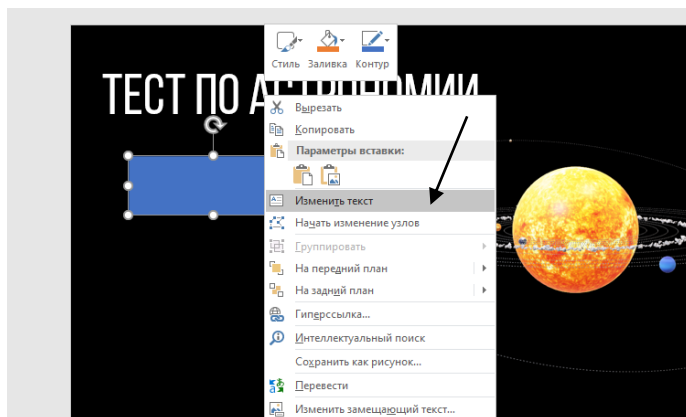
Стиль Заливка Контур

ТЕСТ ПО А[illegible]ОМИИ

Вырезать
Копировать
Параметры вставки:
Изменить текст
Начать изменение узлов
Группировать
На передний план
На задний план
Гиперссылка...
Интеллектуальный поиск
Сохранить как рисунок...
Перевести
Изменить замещающий текст...